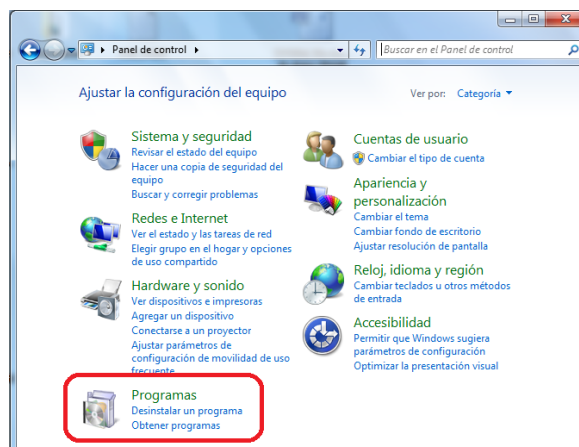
Panel de control ▸

Buscar en el Panel de control

Ajustar la configuración del equipo

Ver por: Categoría ▾

Sistema y seguridad
Revisar el estado del equipo
Hacer una copia de seguridad del equipo
Buscar y corregir problemas

Redes e Internet
Ver el estado y las tareas de red
Elegir grupo en el hogar y opciones de uso compartido

Hardware y sonido
Ver dispositivos e impresoras
Agregar un dispositivo
Conectarse a un proyector
Ajustar parámetros de configuración de movilidad de uso frecuente

Programas
Desinstalar un programa
Obtener programas

Cuentas de usuario
Cambiar el tipo de cuenta

Apariencia y personalización
Cambiar el tema
Cambiar fondo de escritorio
Ajustar resolución de pantalla

Reloj, idioma y región
Cambiar teclados u otros métodos de entrada

Accesibilidad
Permitir que Windows sugiera parámetros de configuración
Optimizar la presentación visual